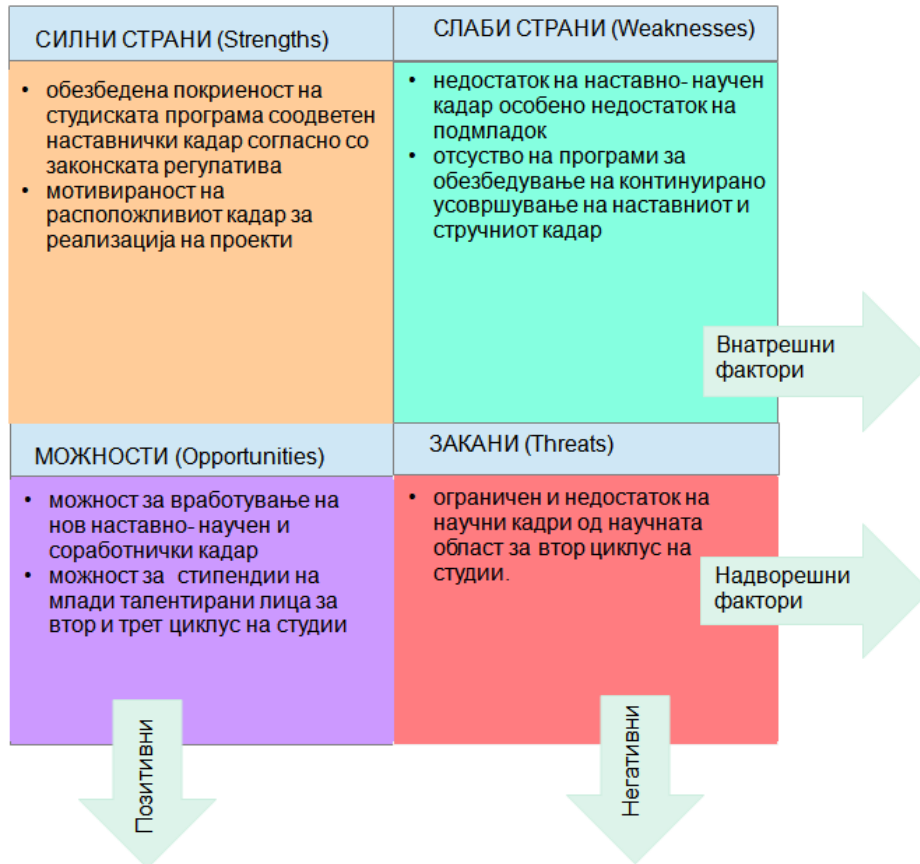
СИЛНИ СТРАНИ (Strengths)

• обезбедена покриеност на студиската програма соодветен наставнички кадар согласно со законската регулатива
• мотивираност на расположливиот кадар за реализација на проекти

СЛАБИ СТРАНИ (Weaknesses)

• недостаток на наставно- научен кадар особено недостаток на подмладок
• отсуство на програми за обезбедување на континуирано усовршување на наставниот и стручниот кадар

Внатрешни фактори

МОЖНОСТИ (Opportunities)

• можност за вработување на нов наставно- научен и соработнички кадар
• можност за стипендии на млади талентирани лица за втор и трет циклус на студии

ЗАКАНИ (Threats)

• ограничен и недостаток на научни кадри од научната област за втор циклус на студии.

Надворешни фактори

Позитивни

Негативни